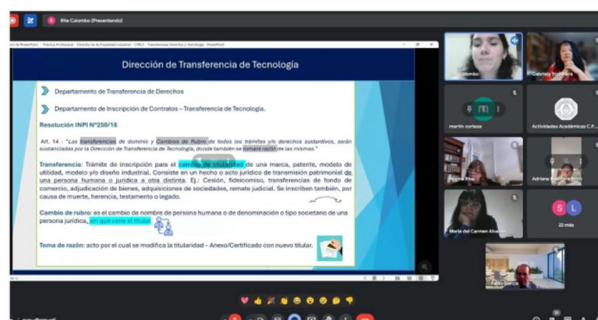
Rita Colombo (Presentando)

Dirección de Transferencia de Tecnología

Departamento de Transferencia de Derechos

Departamento de Inscripción de Contratos – Transferencia de Tecnología.

Resolución INPI N°250/18

Art. 14.- "Las transferencias de dominio y Cambios de Rubro de todos los trámites y/o derechos sustantivos, serán sustanciadas por la Dirección de Transferencia de Tecnología, donde también se tomará razón de los mismos."

Transferencia: Trámite de inscripción para el cambio de titularidad de una marca, patente, modelo de utilidad, modelo y/o diseño industrial. Consiste en un hecho o acto jurídico de transmisión patrimonial de una persona humana o jurídica a otra distinta. Ej.: Cesión, fideicomiso, transferencias de fondo de comercio, adjudicación de bienes, adquisiciones de sociedades, remate judicial. Se inscriben también, por causa de muerte, herencia, testamento o legado.

Cambio de rubro: es el cambio de nombre de persona humana o de denominación o tipo societario de una persona jurídica, sin que varíe el titular.

Toma de razón: acto por el cual se modifica la titularidad – Anexo/Certificado con nuevo titular.

martin cortese

Actividades Académicas C.P...

Adriana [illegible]

Maria del Carmen Alva...

23 más